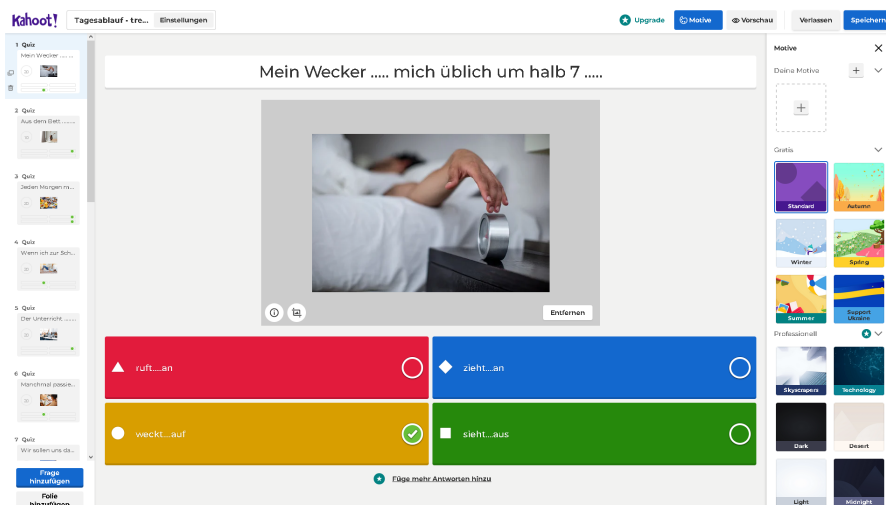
Kahoot!

Tagesablauf - tre... Einstellungen

Upgrade Motive Vorschau Verlassen Speichern

1 Quiz
Mein Wecker ...

2 Quiz
Aus dem Bett ...

3 Quiz
Jeden Morgen m...

4 Quiz
Wenn ich zur Sch...

5 Quiz
Der Unterricht ...

6 Quiz
Manchmal passie...

7 Quiz
Wir sollen uns da...

Frage hinzufügen

Folie hinzufügen

Mein Wecker ..... mich üblich um halb 7 .....

Entfernen

ruft....an

zieht....an

weckt....auf

sieht....aus

Füge mehr Antworten hinzu

Motive

Deine Motive

Gratis

Standard
Autumn
Winter
Spring
Summer
Support Ukraine

Professionell

Skyscrapers
Technology
Dark
Desert
Light
Midnight